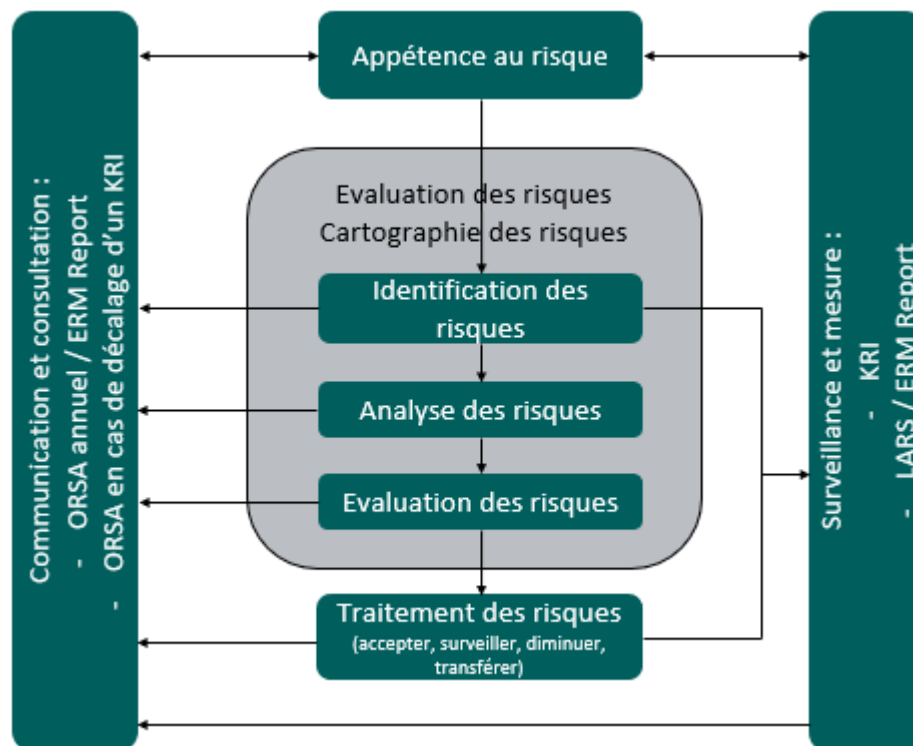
Communication et consultation :
- ORSA annuel / ERM Report
- ORSA en cas de décalage d'un KRI

Appétence au risque

Evaluation des risques
Cartographie des risques

Identification des risques

Analyse des risques

Evaluation des risques

Traitement des risques
(accepter, surveiller, diminuer, transférer)

Surveillance et mesure :
- KRI
- LARS / ERM Report